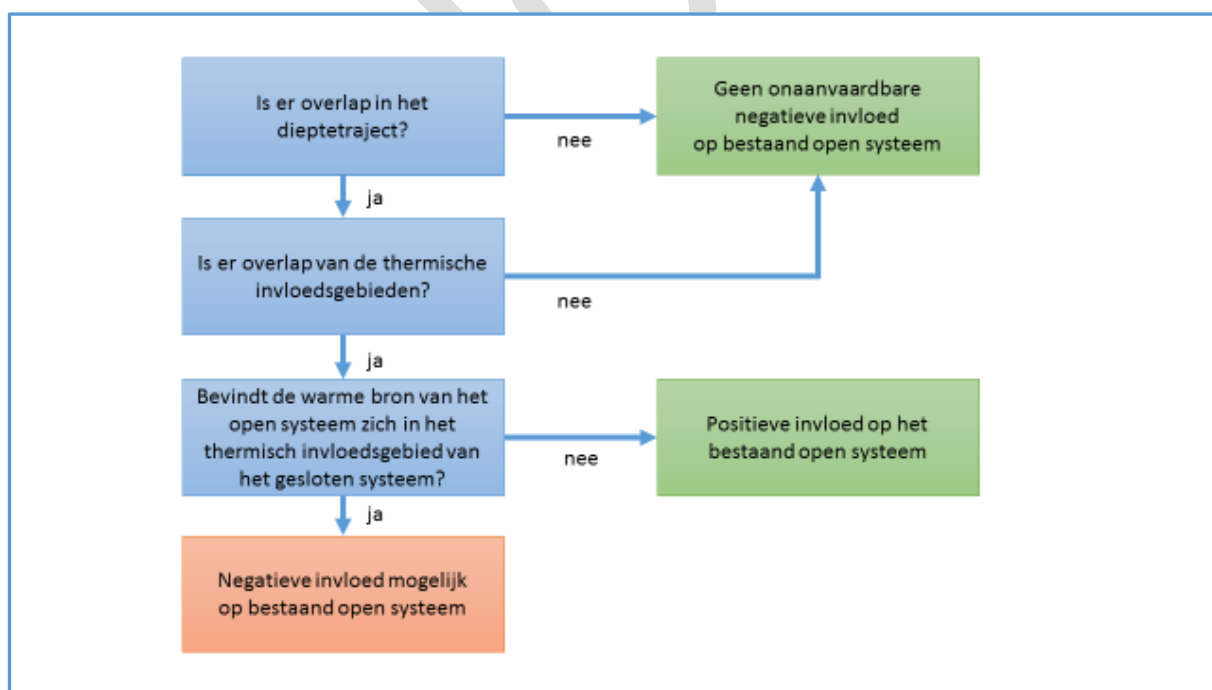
Is er overlap in het dieptetraject?

nee

Geen onaanvaardbare negatieve invloed op bestaand open systeem

ja

Is er overlap van de thermische invloedsgebieden?

nee

ja

Bevindt de warme bron van het open systeem zich in het thermisch invloedsgebied van het gesloten systeem?

nee

Positieve invloed op het bestaand open systeem

ja

Negatieve invloed mogelijk op bestaand open systeem